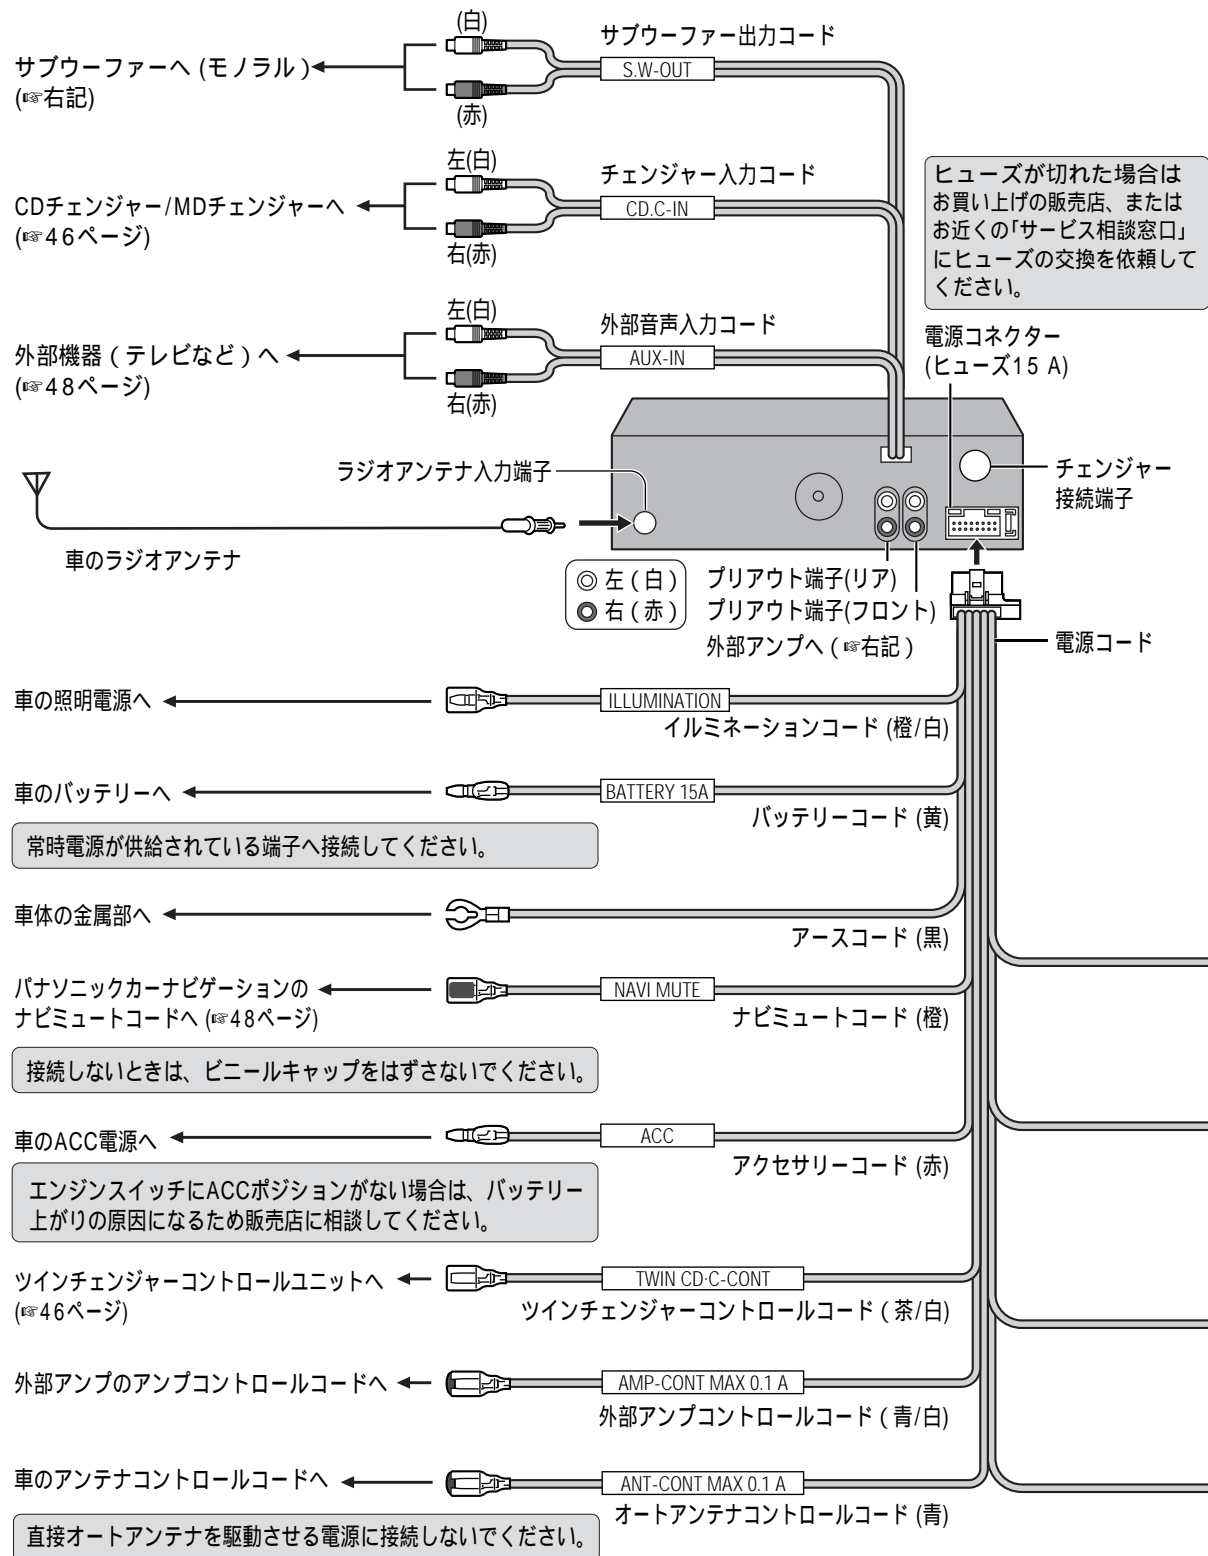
(白)
サブウーファー出力コード
サブウーファーへ (モノラル)
(☞右記)
S.W-OUT
(赤)

左(白)
チェンジャー入力コード
CDチェンジャー/MDチェンジャーへ
(☞46ページ)
CD.C-IN
右(赤)

ヒューズが切れた場合はお買い上げの販売店、またはお近くの「サービス相談窓口」にヒューズの交換を依頼してください。

左(白)
外部音声入力コード
外部機器 (テレビなど) へ
(☞48ページ)
AUX-IN
右(赤)

電源コネクター
(ヒューズ15 A)

ラジオアンテナ入力端子
チェンジャー接続端子

車のラジオアンテナ

◎ 左 (白)
● 右 (赤)
プリアウト端子(リア)
プリアウト端子(フロント)
外部アンプへ (☞右記)
電源コード

車の照明電源へ
ILLUMINATION
イルミネーションコード (橙/白)

車のバッテリーへ
BATTERY 15A
バッテリーコード (黄)
常時電源が供給されている端子へ接続してください。

車体の金属部へ
アースコード (黒)

パナソニックカーナビゲーションのナビミュートコードへ (☞48ページ)
NAVI MUTE
ナビミュートコード (橙)
接続しないときは、ビニールキャップをはずさないでください。

車のACC電源へ
ACC
アクセサリーコード (赤)
エンジンスイッチにACCポジションがない場合は、バッテリー上がりの原因になるため販売店に相談してください。

ツインチェンジャーコントロールユニットへ
(☞46ページ)
TWIN CD·C-CONT
ツインチェンジャーコントロールコード (茶/白)

外部アンプのアンプコントロールコードへ
AMP-CONT MAX 0.1 A
外部アンプコントロールコード (青/白)

車のアンテナコントロールコードへ
ANT-CONT MAX 0.1 A
オートアンテナコントロールコード (青)
直接オートアンテナを駆動させる電源に接続しないでください。